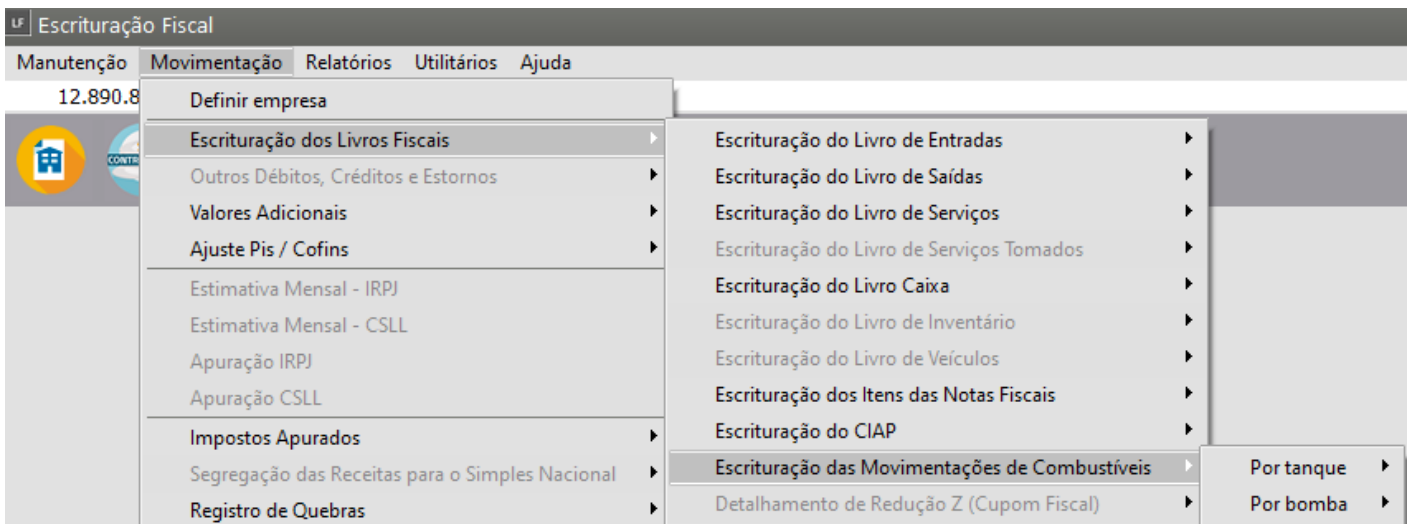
LF Escrituração Fiscal

Manutenção Movimentação Relatórios Utilitários Ajuda

12.890.8

CONTR

Definir empresa
Escrituração dos Livros Fiscais
Outros Débitos, Créditos e Estornos
Valores Adicionais
Ajuste Pis / Cofins
Estimativa Mensal - IRPJ
Estimativa Mensal - CSLL
Apuração IRPJ
Apuração CSLL
Impostos Apurados
Segregação das Receitas para o Simples Nacional
Registro de Quebras

Escrituração do Livro de Entradas
Escrituração do Livro de Saídas
Escrituração do Livro de Serviços
Escrituração do Livro de Serviços Tomados
Escrituração do Livro Caixa
Escrituração do Livro de Inventário
Escrituração do Livro de Veículos
Escrituração dos Itens das Notas Fiscais
Escrituração do CIAP
Escrituração das Movimentações de Combustíveis
Detalhamento de Redução Z (Cupom Fiscal)

Por tanque
Por bomba